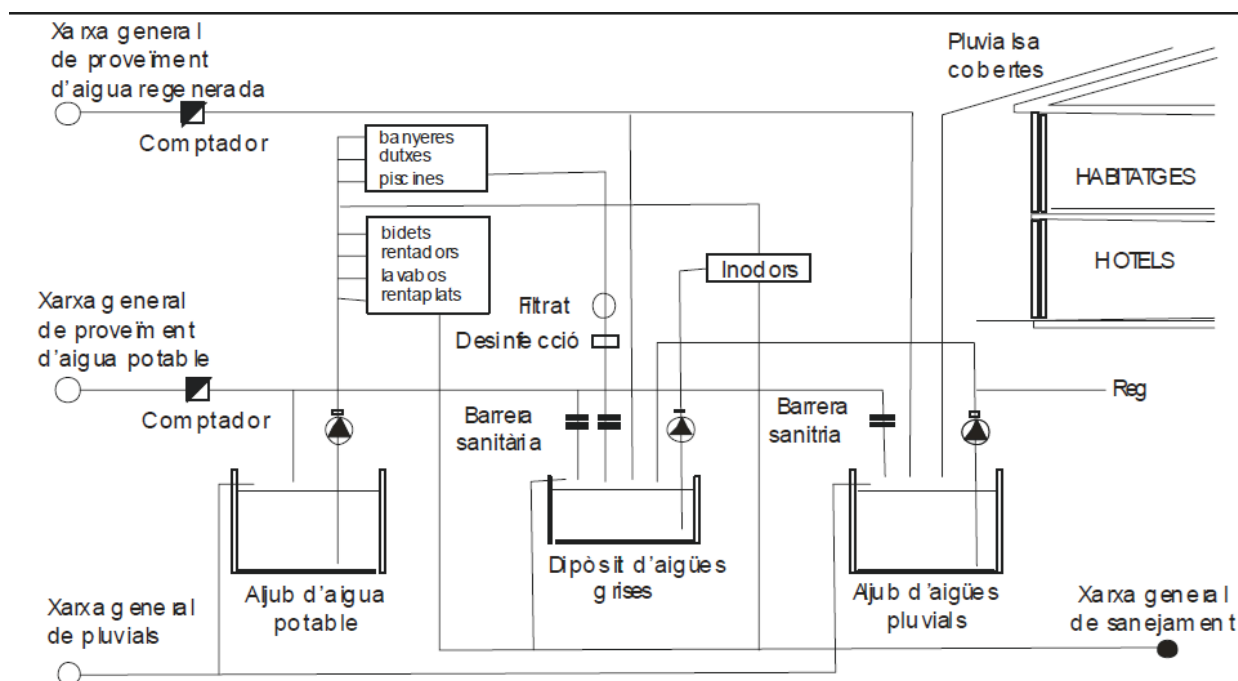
Xarxa general de proveïment d'aigua regenerada

Comptador

Pluvials a cobertes

banyeres
dutxes
piscines

HABITATGES

bidets
rentadors
lavabos
rentaplats

Inodors

HOTELS

Filtrat

Desinfecció

Xarxa general de proveïment d'aigua potable

Comptador

Reg

Barrera sanitària

Barrera sanitria

Dipòsit d'aigües grises

Aljub d'aigua potable

Aljub d'aigües pluvials

Xarxa general de pluvials

Xarxa general de sanejament